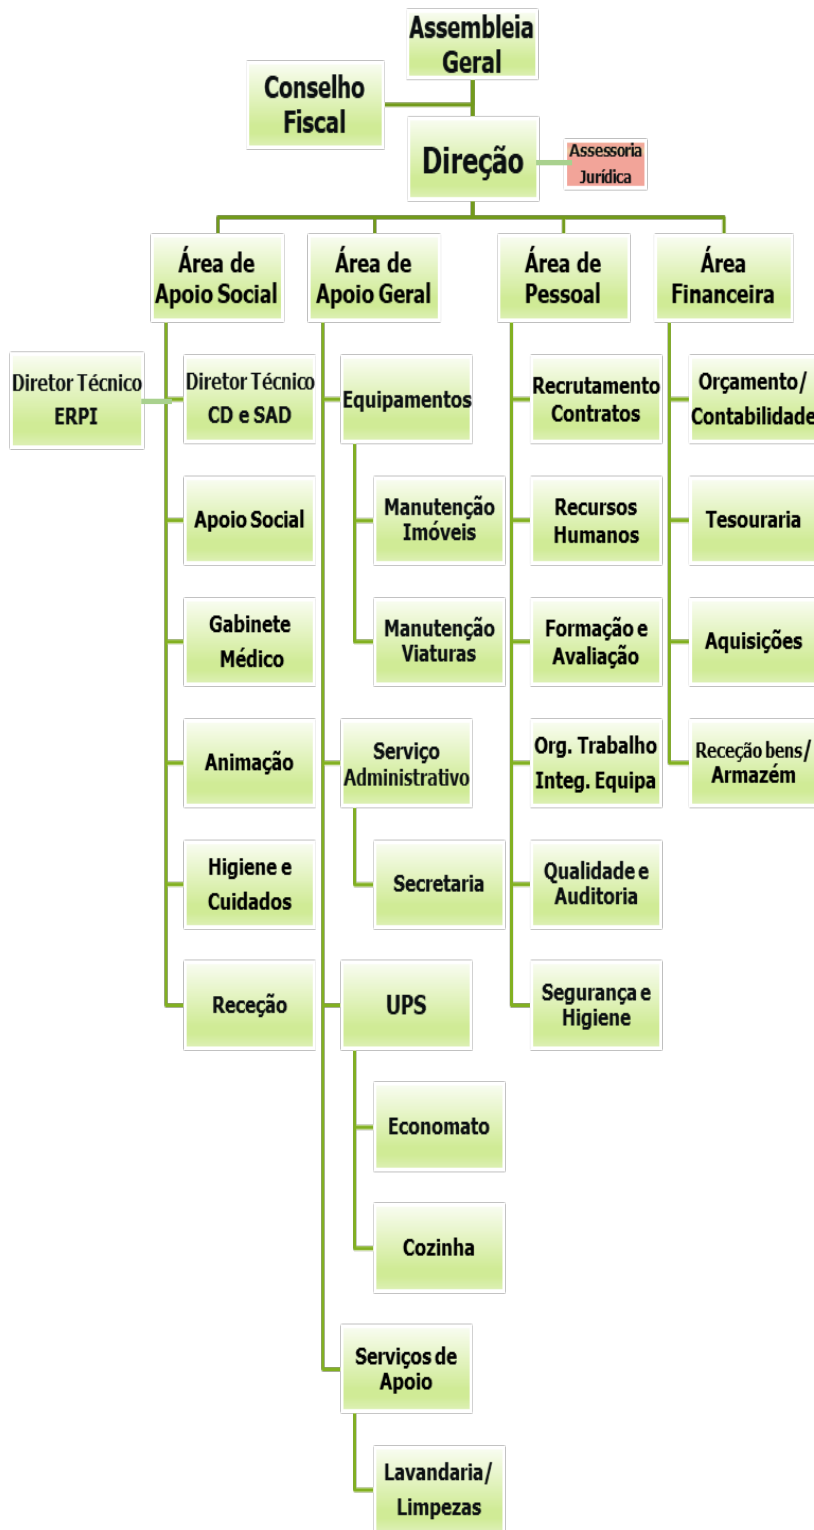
Assembleia Geral

Conselho Fiscal

Direção

Assessoria Jurídica

Área de Apoio Social

Área de Apoio Geral

Área de Pessoal

Área Financeira

Diretor Técnico ERPI

Diretor Técnico CD e SAD

Apoio Social

Gabinete Médico

Animação

Higiene e Cuidados

Receção

Equipamentos

Manutenção Imóveis

Manutenção Viaturas

Serviço Administrativo

Secretaria

UPS

Economato

Cozinha

Serviços de Apoio

Lavandaria/ Limpezas

Recrutamento Contratos

Recursos Humanos

Formação e Avaliação

Org. Trabalho Integ. Equipa

Qualidade e Auditoria

Segurança e Higiene

Orçamento/ Contabilidade

Tesouraria

Aquisições

Receção bens/ Armazém